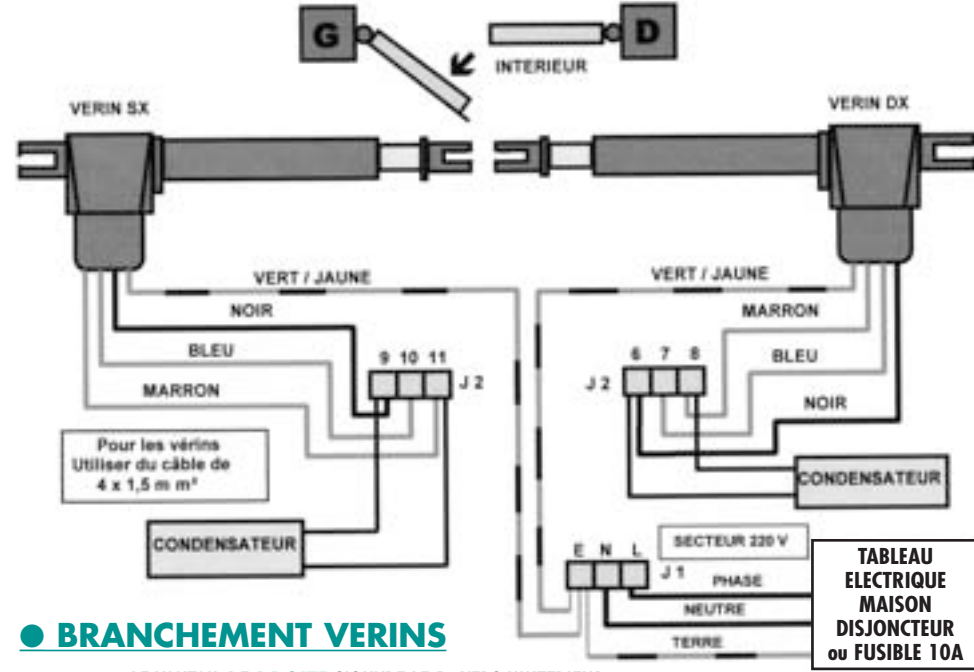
G

D

INTERIEUR

VERIN SX

VERIN DX

VERT / JAUNE

VERT / JAUNE

NOIR

MARRON

BLEU

BLEU

MARRON

NOIR

9 10 11

J 2

6 7 8

J 2

Pour les vérins Utiliser du câble de 4 x 1,5 m m²

CONDENSATEUR

CONDENSATEUR

SECTEUR 220 V

E N L

J 1

PHASE

NEUTRE

TERRE

TABLEAU ELECTRIQUE MAISON DISJONCTEUR ou FUSIBLE 10A

● BRANCHEMENT VERINS

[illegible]